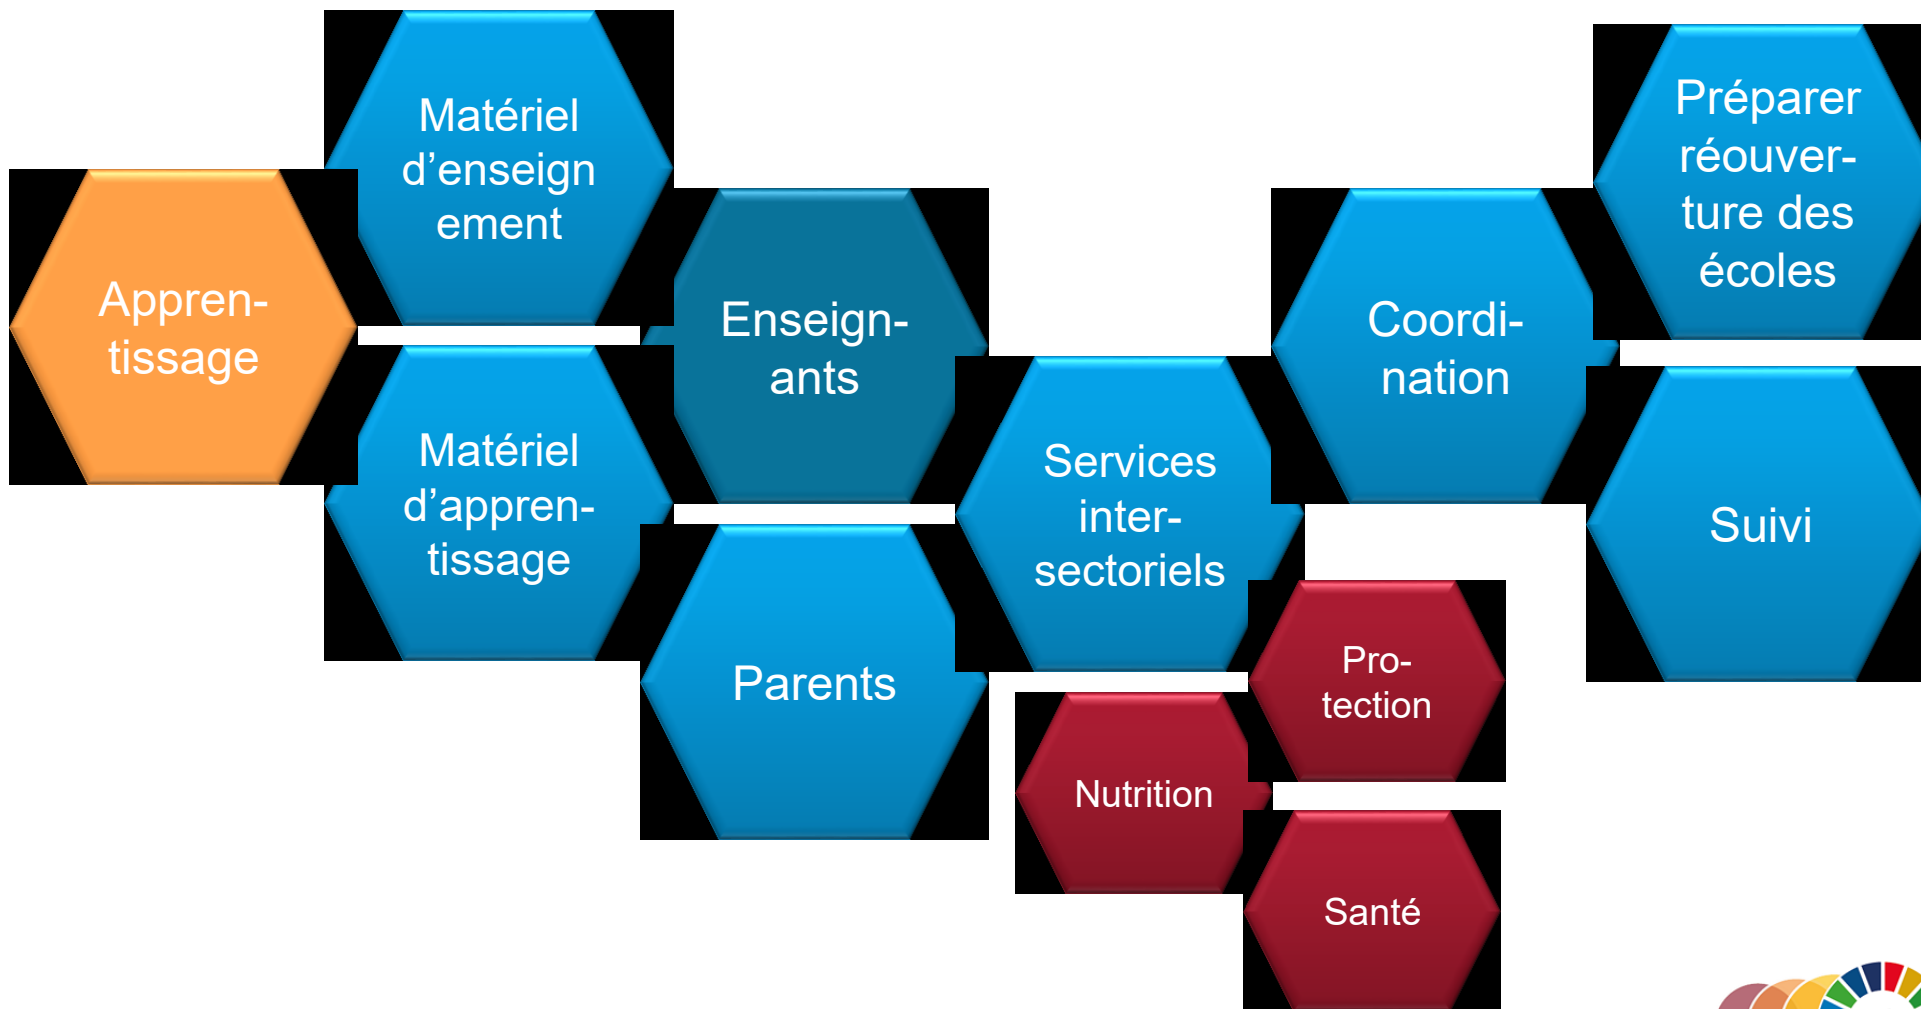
Appren-tissage

Matériel d’enseign ement

Matériel d’appren-tissage

Enseign-ants

Parents

Services inter-sectoriels

Nutrition

Pro-tection

Santé

Coordi-nation

Préparer réouver-ture des écoles

Suivi